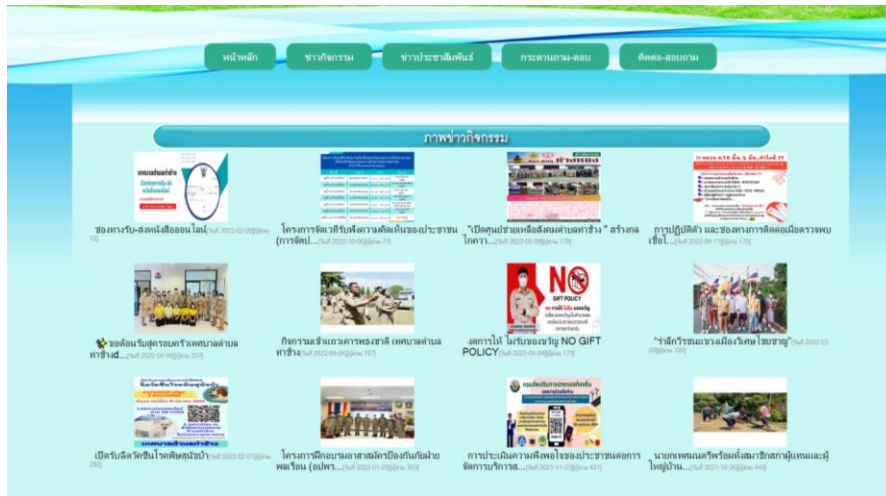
หน้าหลัก
ข่าวกิจกรรม
ข่าวประชาสัมพันธ์
กระดานถาม-ตอบ
ติดต่อ-สอบถาม

ภาพข่าวกิจกรรม

ช่องทางรับ-ส่งหนังสือออนไลน์ [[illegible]]

โครงการจัดเวทีรับฟังความคิดเห็นของประชาชน (การจัดป...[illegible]

"เปิดศูนย์ช่วยเหลือสังคมตำบลท่าช้าง " สร้างกลไกความ...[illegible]

การปฏิบัติตัว และช่องทางการติดต่อเมื่อตรวจพบเชื้อโ...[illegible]

ขอต้อนรับสู่ครอบครัวเทศบาลตำบลท่าช้างด...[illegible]

กิจกรรมเข้าแถวเคารพธงชาติ เทศบาลตำบลท่าช้าง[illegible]

งดการให้ ไม่รับของขวัญ NO GIFT POLICY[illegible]

"รักภัยชนเขวเมืองวิเศษไชยชาญ"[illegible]

เปิดรับฉีดวัคซีนโรคพิษสุนัขบ้า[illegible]

โครงการฝึกอบรมอาสาสมัครป้องกันภัยฝ่ายพลเรือน (อปพร....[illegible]

การประเมินความพึงพอใจของประชาชนต่อการจัดการบริการส...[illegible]

นายกเทศมนตรีพร้อมทั้งสมาชิกสภาผู้แทนและผู้ใหญ่บ้าน....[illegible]